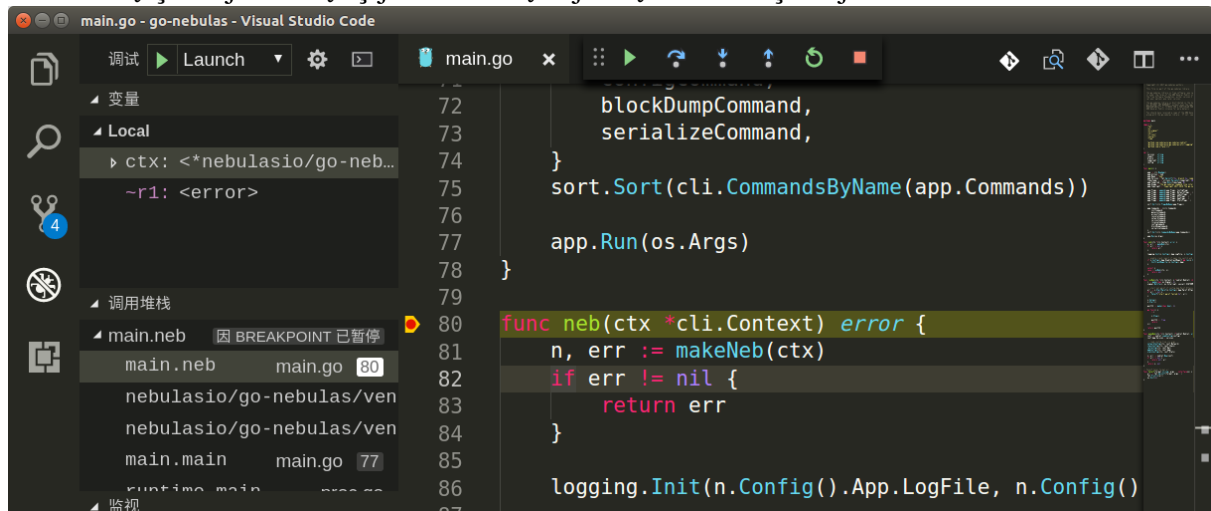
main.go - go-nebulas - Visual Studio Code

调试 Launch

main.go ×

变量
Local
ctx: <*nebulasio/go-neb…
~r1: <error>

调用堆栈
main.neb 因 BREAKPOINT 已暂停
main.neb main.go 80
nebulasio/go-nebulas/ven
nebulasio/go-nebulas/ven
main.main main.go 77
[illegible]
监视

4

72 blockDumpCommand,
73 serializeCommand,
74 }
75 sort.Sort(cli.CommandsByName(app.Commands))
76
77 app.Run(os.Args)
78 }
79
80 func neb(ctx *cli.Context) error {
81 n, err := makeNeb(ctx)
82 if err != nil {
83 return err
84 }
85
86 logging.Init(n.Config().App.LogFile, n.Config()